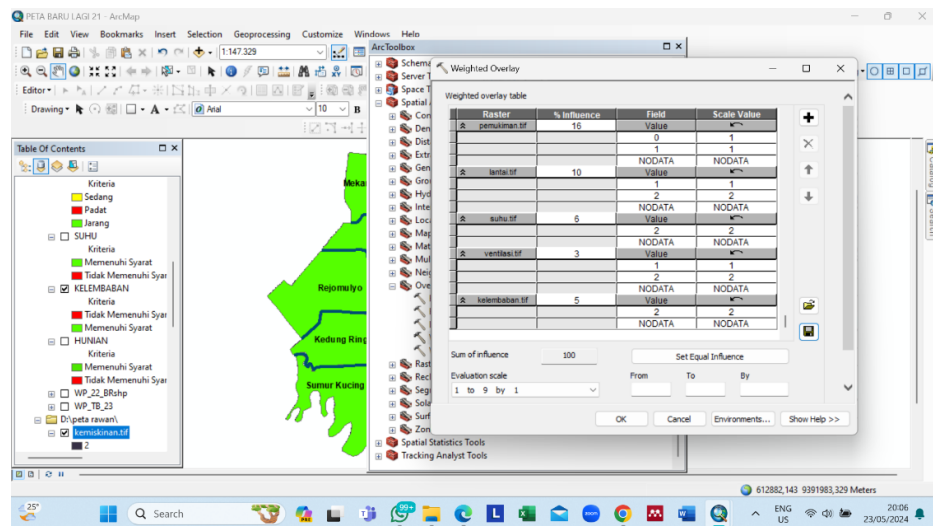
PETA BARU LAGI 21 - ArcMap

File Edit View Bookmarks Insert Selection Geoprocessing Customize Windows Help

1:147.329

Editor▾

Drawing▾ Arial 10 B

Table Of Contents

Kriteria
Sedang
Padat
Jarang
SUHU
Kriteria
Memenuhi Syarat
Tidak Memenuhi Syar
KELEMBABAN
Kriteria
Tidak Memenuhi Syar
Memenuhi Syarat
HUNIAN
Kriteria
Memenuhi Syarat
Tidak Memenuhi Syar
WP_22_BRshp
WP_TB_23
D:\peta rawan\
kemiskinan.tif
2

Meka
Rejomulyo
Kedung Ring
Sumur Kucing

ArcToolbox
Schema
Server T
Space T
Spatial
Con
Den
Dist
Extr
Gen
Gro
Hyd
Inte
Loca
Map
Mat
Mul
Neig
Ove
Rast
Recl
Segr
Sola
Surf
Zon
Spatial Statistics Tools
Tracking Analyst Tools

Weighted Overlay

Weighted overlay table

| Raster | % Influence | Field | Scale Value |
|---|---|---|---|
| pemukiman.tif | 16 | Value | |
| | | 0 | 1 |
| | | 1 | 1 |
| | | NODATA | NODATA |
| lantai.tif | 10 | Value | |
| | | 1 | 1 |
| | | 2 | 2 |
| | | NODATA | NODATA |
| suhu.tif | 6 | Value | |
| | | 2 | 2 |
| | | NODATA | NODATA |
| ventilasi.tif | 3 | Value | |
| | | 1 | 1 |
| | | 2 | 2 |
| | | NODATA | NODATA |
| kelembaban.tif | 5 | Value | |
| | | 2 | 2 |
| | | NODATA | NODATA |

Sum of influence 100
Set Equal Influence
Evaluation scale
1 to 9 by 1
From To By

OK Cancel Environments... Show Help >>

612882,143 9391983,329 Meters

25°
Search
99+
ENG US
20:06
23/05/2024